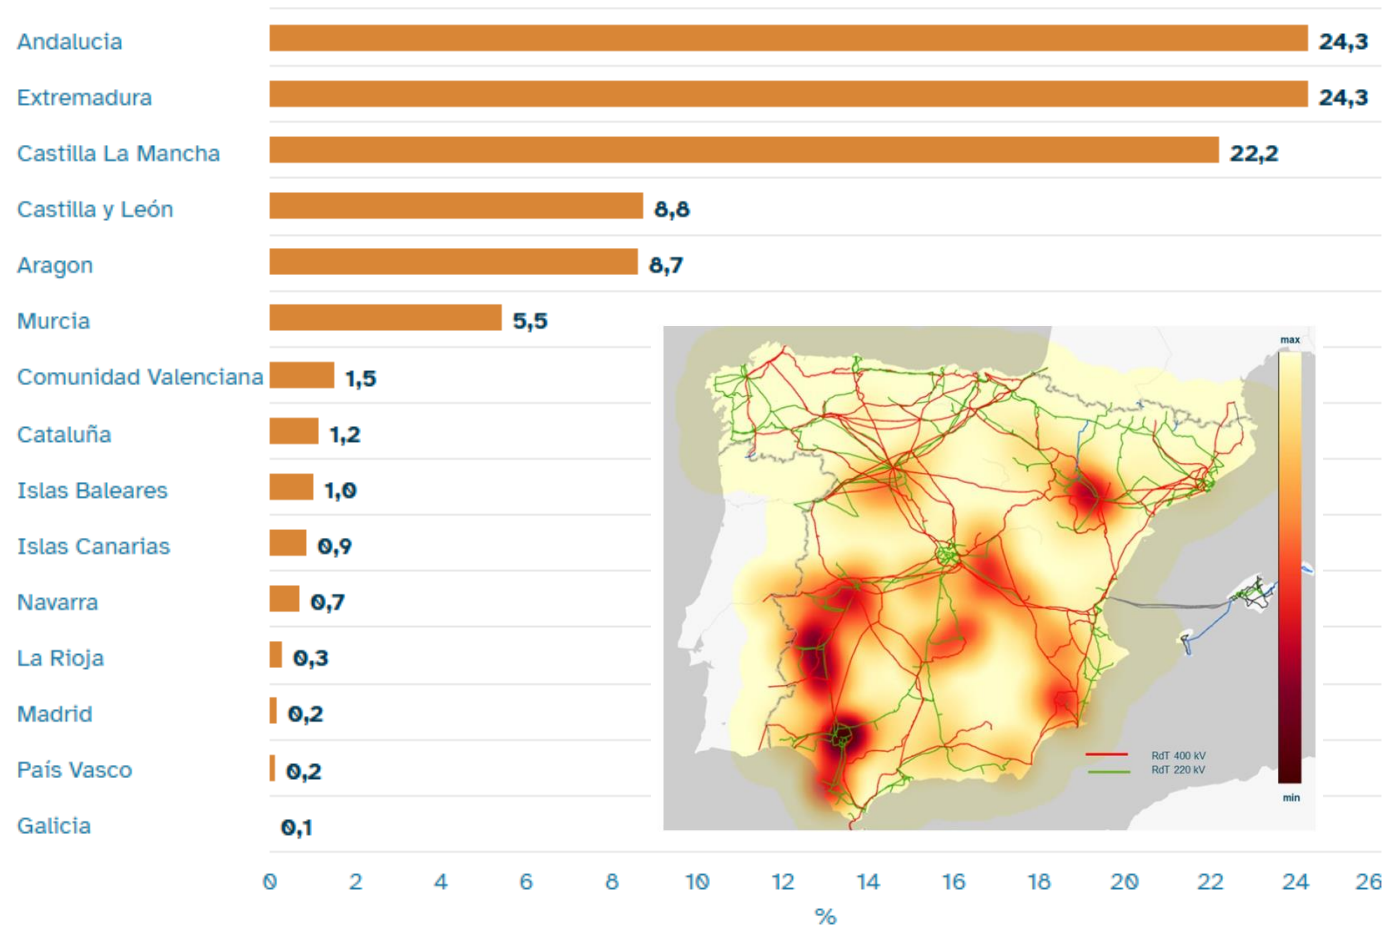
| Región | % |
|---|---|
| Andalucia | 24,3 |
| Extremadura | 24,3 |
| Castilla La Mancha | 22,2 |
| Castilla y León | 8,8 |
| Aragon | 8,7 |
| Murcia | 5,5 |
| Comunidad Valenciana | 1,5 |
| Cataluña | 1,2 |
| Islas Baleares | 1,0 |
| Islas Canarias | 0,9 |
| Navarra | 0,7 |
| La Rioja | 0,3 |
| Madrid | 0,2 |
| País Vasco | 0,2 |
| Galicia | 0,1 |

0 2 4 6 8 10 12 14 16 18 20 22 24 26

%

max

min

RdT 400 kV

RdT 220 kV